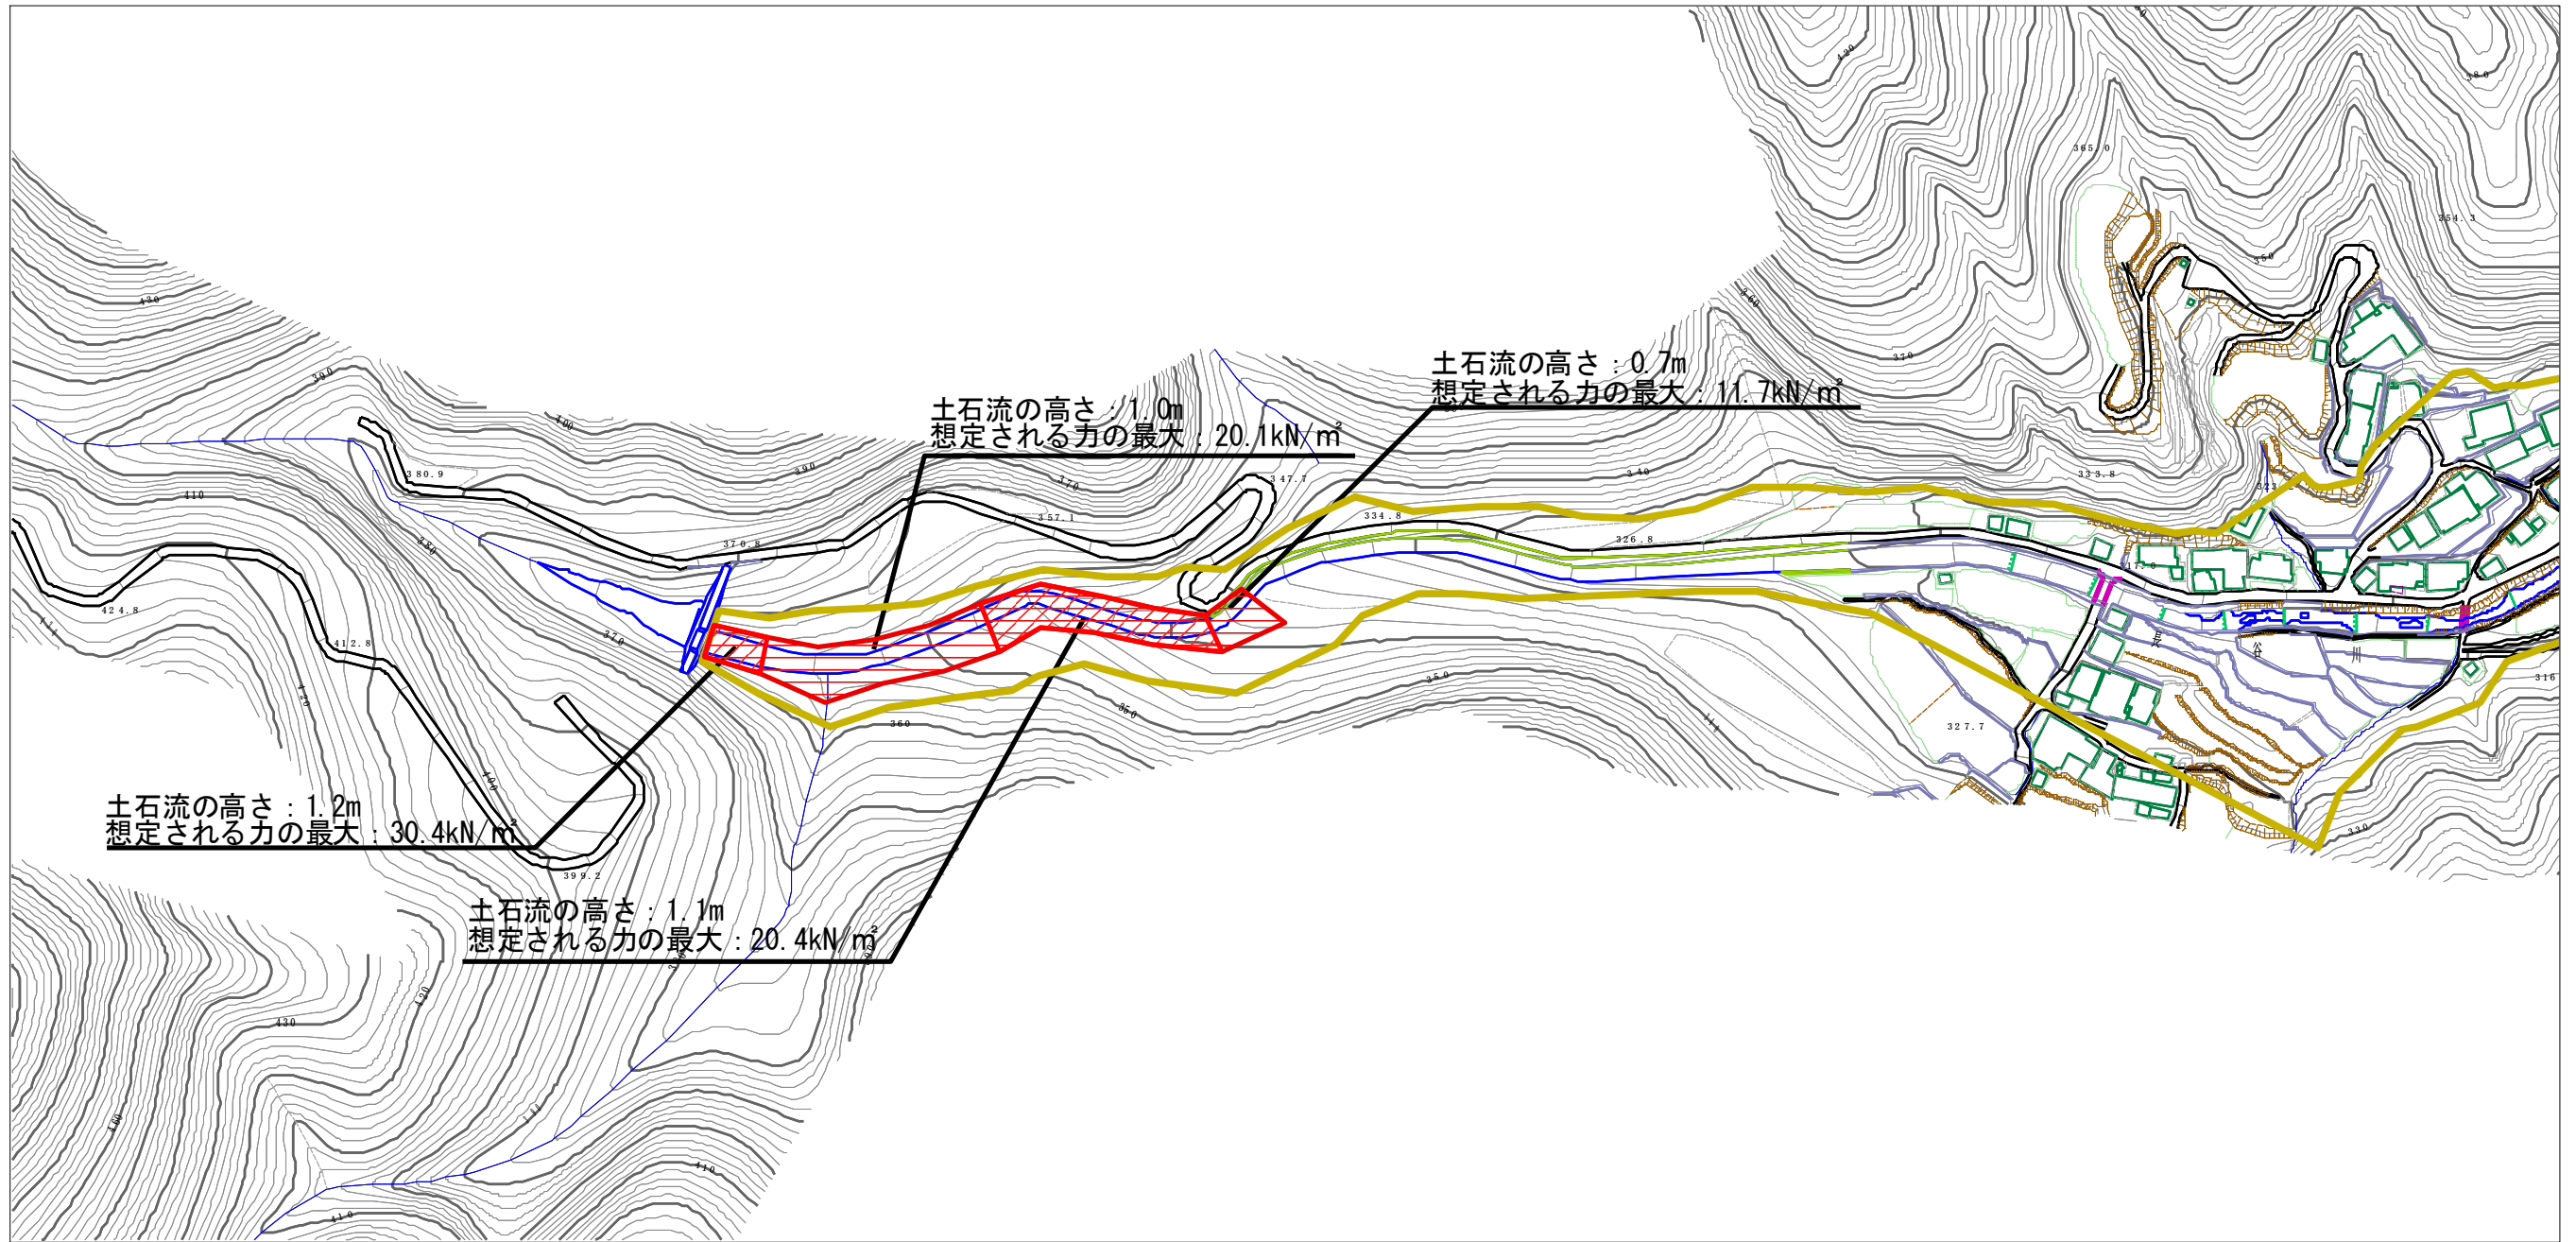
土石流の高さ：0.7m
想定される力の最大：11.7kN/m²

土石流の高さ：1.0m
想定される力の最大：20.1kN/m²

土石流の高さ：1.2m
想定される力の最大：30.4kN/m²

土石流の高さ：1.1m
想定される力の最大：20.4kN/m²

430
365.0
354.3
380
350
370
390
400
410
380.9
424.8
412.8
370.8
357.1
347.7
334.8
340
326.8
333.8
323
370
360
350
327.7
316
330
399.2
430
420
410
長
谷
川